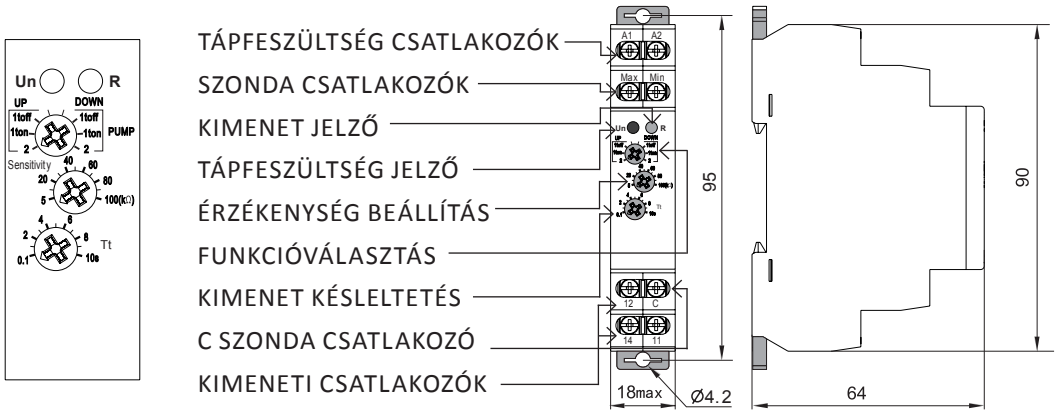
Un R
UP DOWN
1toff 1toff
1ton 1ton PUMP
2 2
Sensitivity
40 60
20 80
5 100(kΩ)
4 6
2 8
0.1 10s
Tt

TÁPFESZÜLTSÉG CSATLAKOZÓK
SZONDA CSATLAKOZÓK
KIMENET JELZŐ
TÁPFESZÜLTSÉG JELZŐ
ÉRZÉKENYSÉG BEÁLLÍTÁS
FUNKCIÓVÁLASZTÁS
KIMENET KÉSLELTETÉS
C SZONDA CSATLAKOZÓ
KIMENETI CSATLAKOZÓK

A1 A2
Max Min
Un R
12 C
14 11
95
18max
Ø4.2
90
64